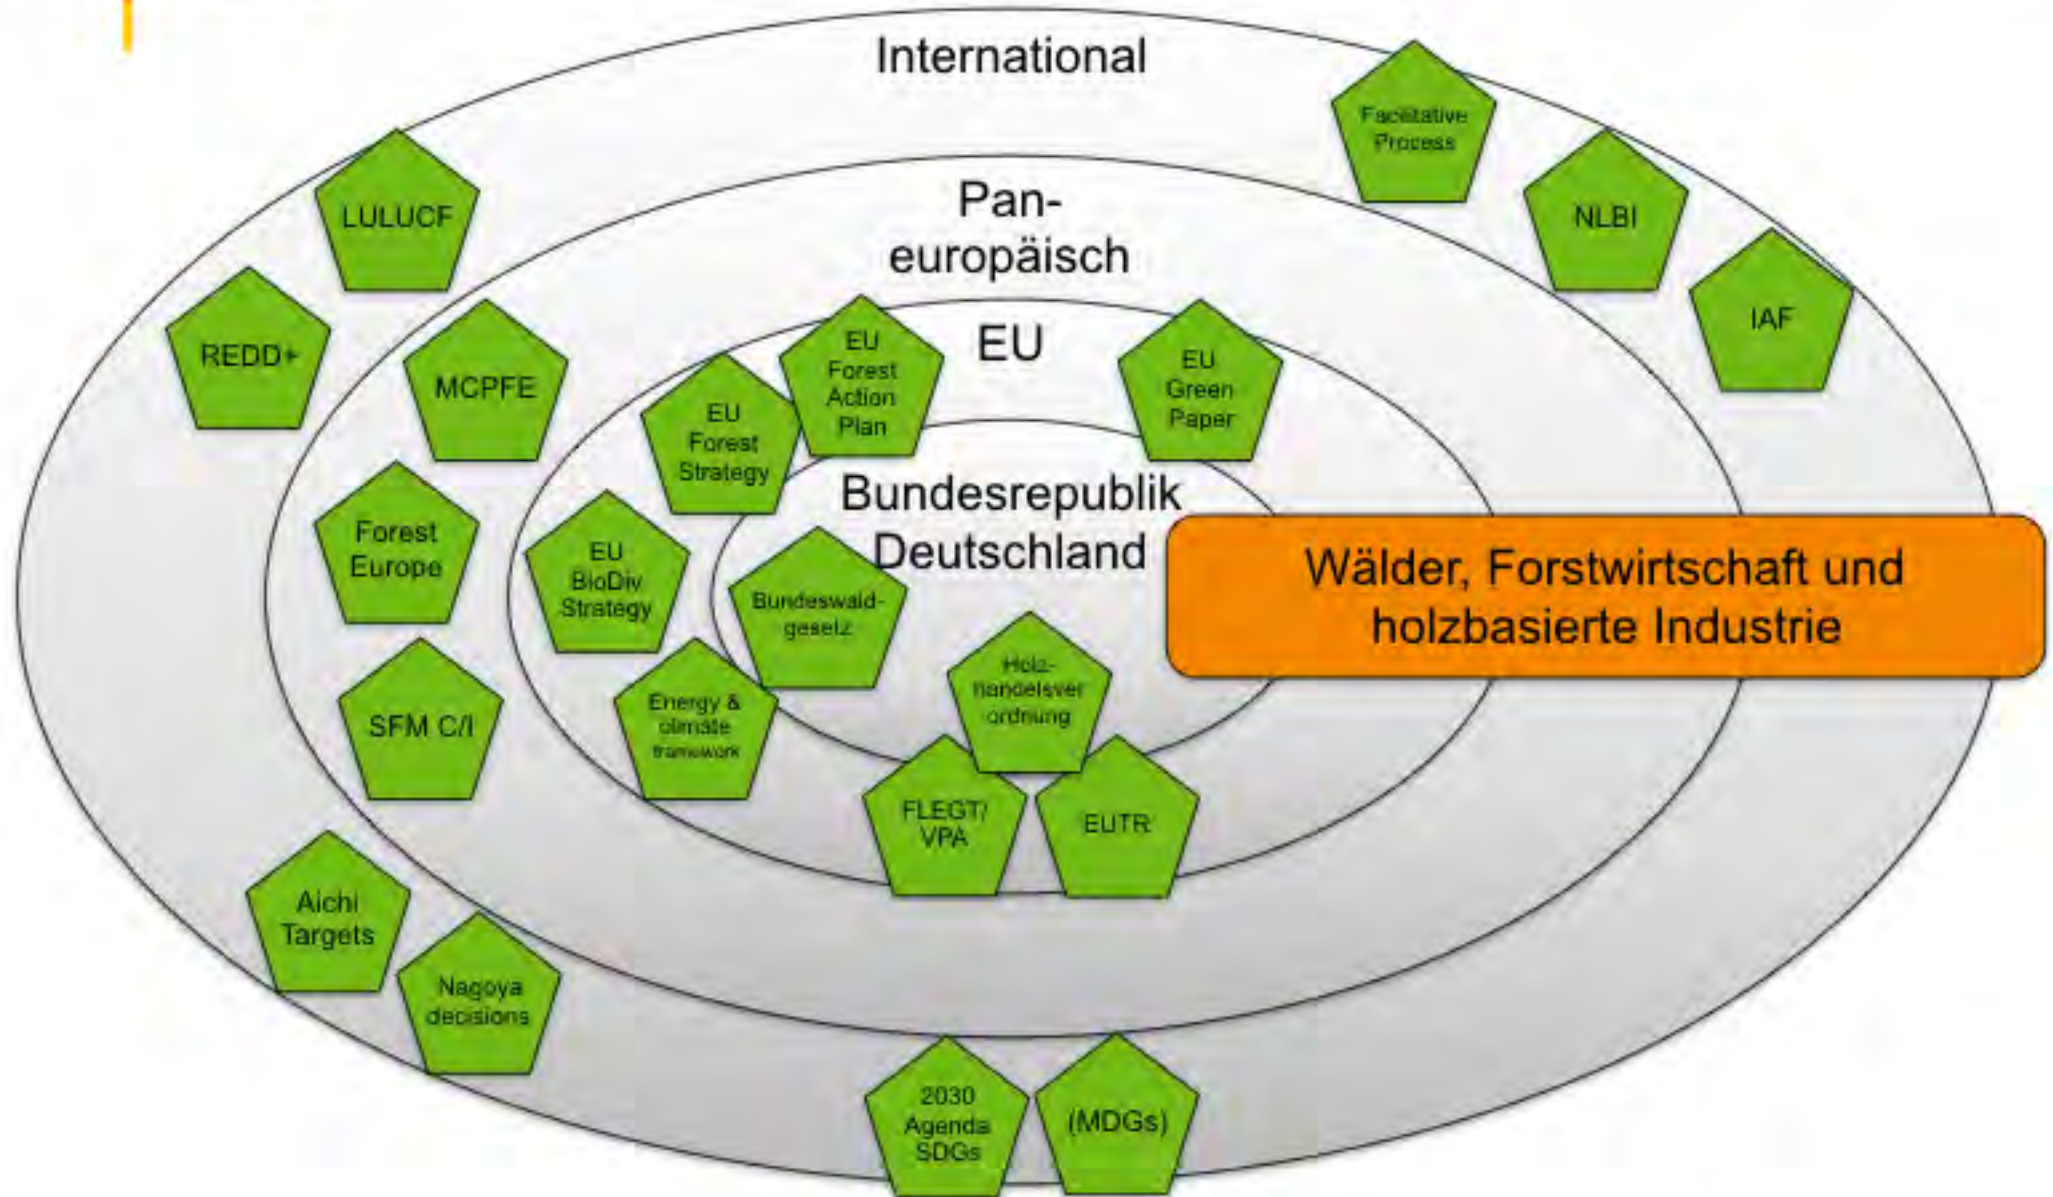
International

Facilitative Process

LULUCF

NLBI

Pan-europäisch

IAF

REDD+

MCPFE

EU Forest Action Plan

EU

EU Green Paper

EU Forest Strategy

Bundesrepublik Deutschland

Wälder, Forstwirtschaft und holzbasierte Industrie

Forest Europe

EU BioDiv Strategy

Bundeswald-gesetz

Holz-handelsverordnung

Energy & climate framework

SFM C/I

FLEGT/ VPA

EUTR

Aichi Targets

Nagoya decisions

2030 Agenda SDGs

(MDGs)